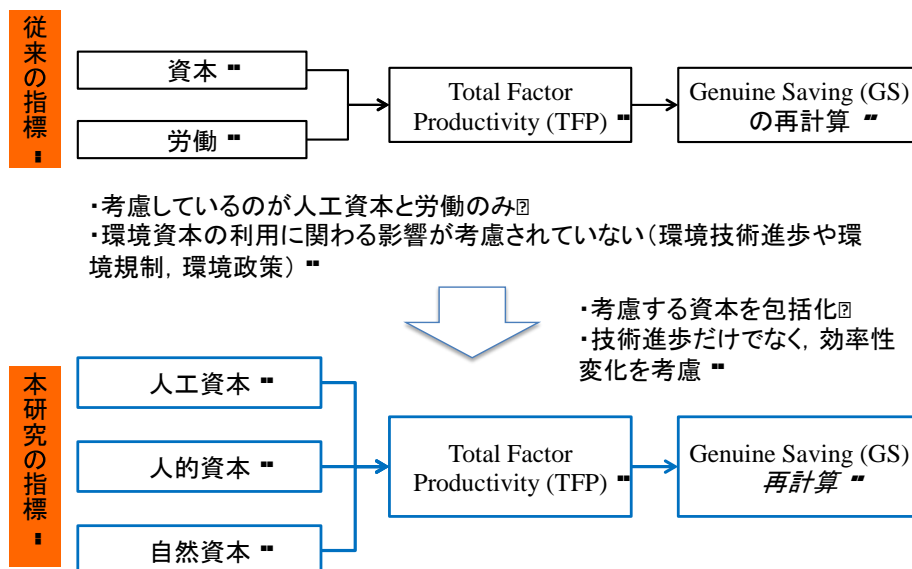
従来の指標

資本

労働

Total Factor Productivity (TFP)

Genuine Saving (GS) の再計算

・考慮しているのが人工資本と労働のみ
・環境資本の利用に関わる影響が考慮されていない（環境技術進歩や環境規制，環境政策）

・考慮する資本を包括化
・技術進歩だけでなく，効率性変化を考慮

本研究の指標

人工資本

人的資本

自然資本

Total Factor Productivity (TFP)

Genuine Saving (GS) 再計算